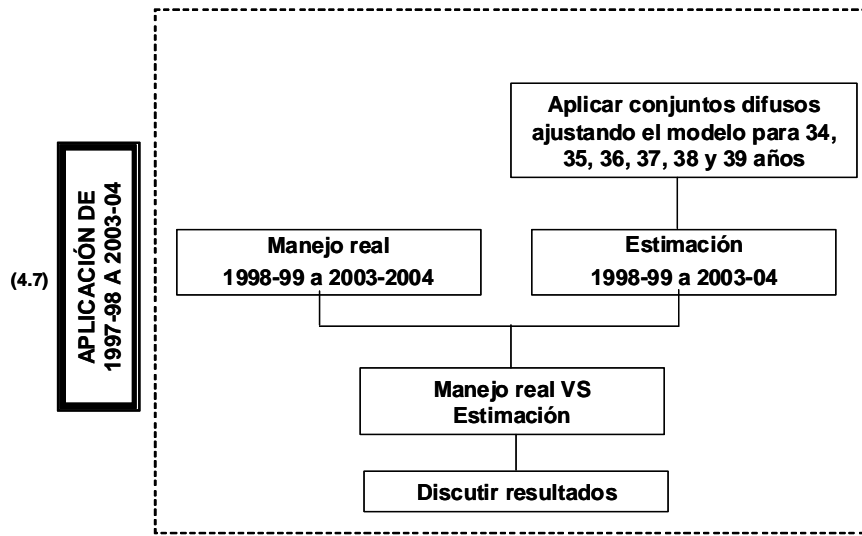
(4.7)

APLICACIÓN DE 1997-98 A 2003-04

Aplicar conjuntos difusos ajustando el modelo para 34, 35, 36, 37, 38 y 39 años

Manejo real 1998-99 a 2003-2004

Estimación 1998-99 a 2003-04

Manejo real VS Estimación

Discutir resultados